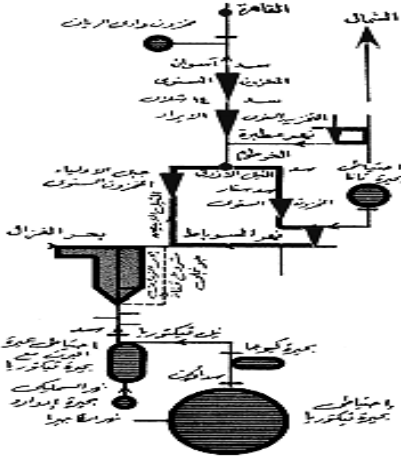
القاهرة

مخزون وادي الريان

الشمال

سد أسوان

المخزون السنوي

سد ١٤ شلال

الأنهار

التخزين السنوي

نهر عطبرة

الخرطوم

احتياطي بحيرة تانا

النيل الأزرق

سد الروصيرص

سد خشم القربة

جبل الأولياء

المخزون السنوي

نهر السوباط

بحر الغزال

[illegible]

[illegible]

سد

نيل فكتوريا

احتياطي بحيرة ألبرت مع بحيرة فكتوريا

بحيرة كيوجا

نيل السمليكي

بحيرة إدوارد

نيل كاجيرا

احتياطي بحيرة فكتوريا